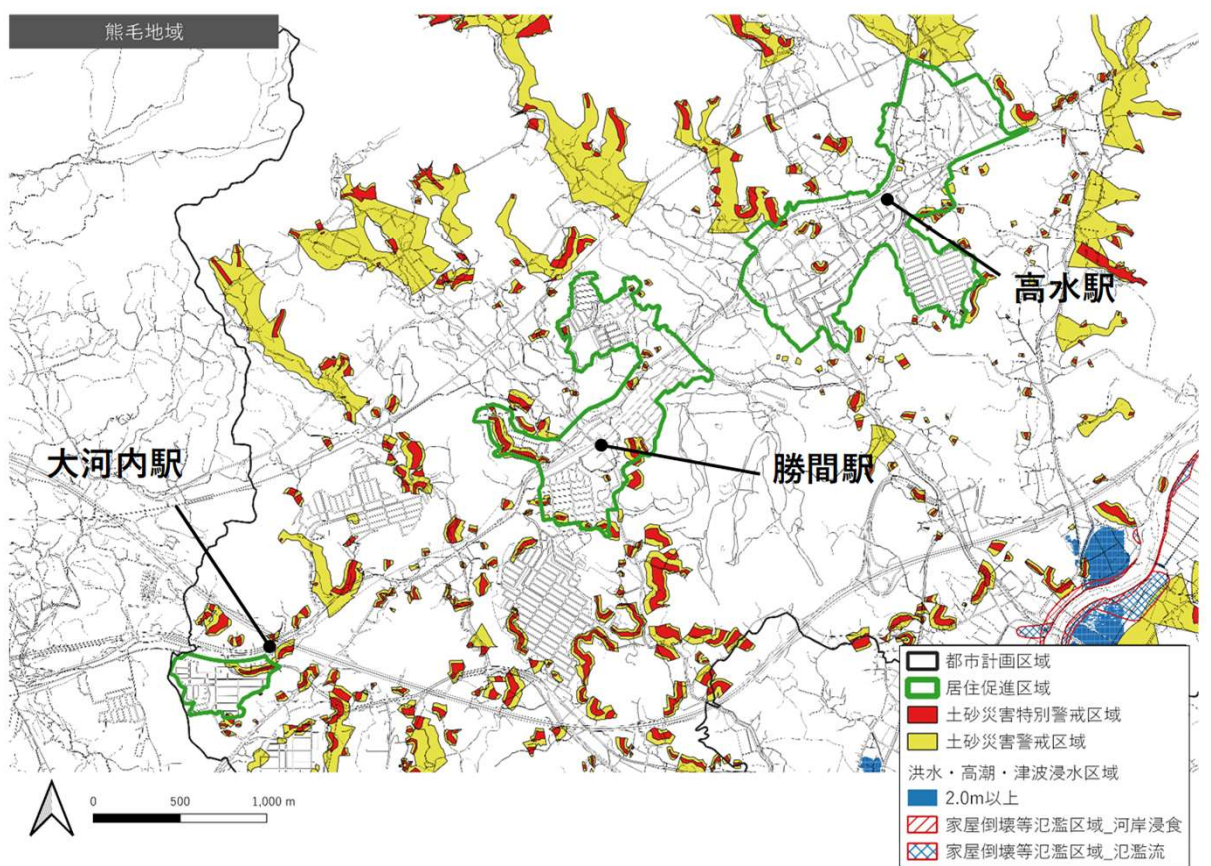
熊毛地域

高水駅

勝間駅

大河内駅

都市計画区域
居住促進区域
土砂災害特別警戒区域
土砂災害警戒区域
洪水・高潮・津波浸水区域
2.0m以上
家屋倒壊等氾濫区域_河岸浸食
家屋倒壊等氾濫区域_氾濫流

0 500 1,000 m